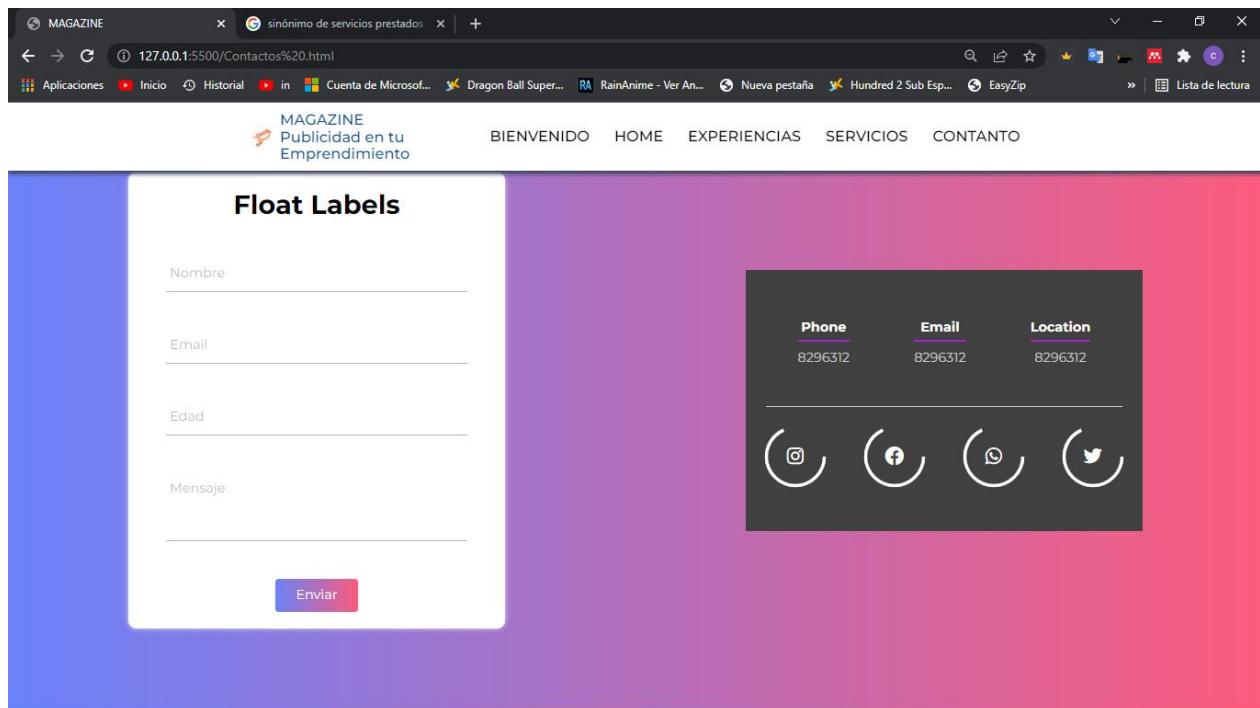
MAGAZINE
sinónimo de servicios prestados
127.0.0.1:5500/Contactos%20.html
Aplicaciones Inicio Historial in Cuenta de Microsof... Dragon Ball Super... RainAnime - Ver An... Nueva pestaña Hundred 2 Sub Esp... EasyZip » Lista de lectura

MAGAZINE
Publicidad en tu Emprendimiento

BIENVENIDO HOME EXPERIENCIAS SERVICIOS CONTANTO

Float Labels

Nombre

Email

Edad

Mensaje

Enviar

| Phone | Email | Location |
|---|---|---|
| 8296312 | 8296312 | 8296312 |